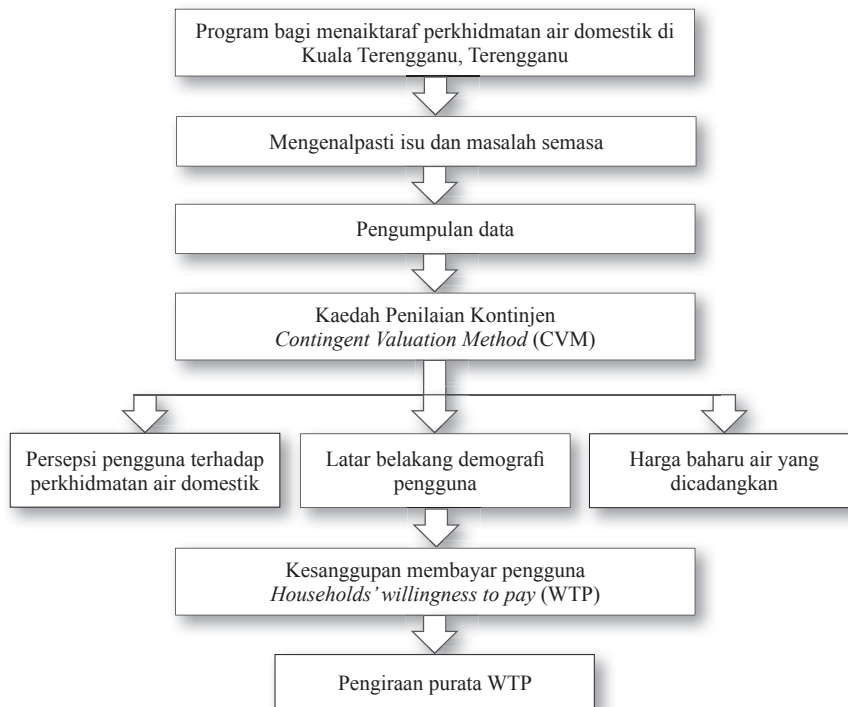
Program bagi menaiktaraf perkhidmatan air domestik di Kuala Terengganu, Terengganu

Mengenalpasti isu dan masalah semasa

Pengumpulan data

Kaedah Penilaian Kontinjen
*Contingent Valuation Method* (CVM)

Persepsi pengguna terhadap perkhidmatan air domestik

Latar belakang demografi pengguna

Harga baharu air yang dicadangkan

Kesanggupan membayar pengguna
*Households' willingness to pay* (WTP)

Pengiraan purata WTP